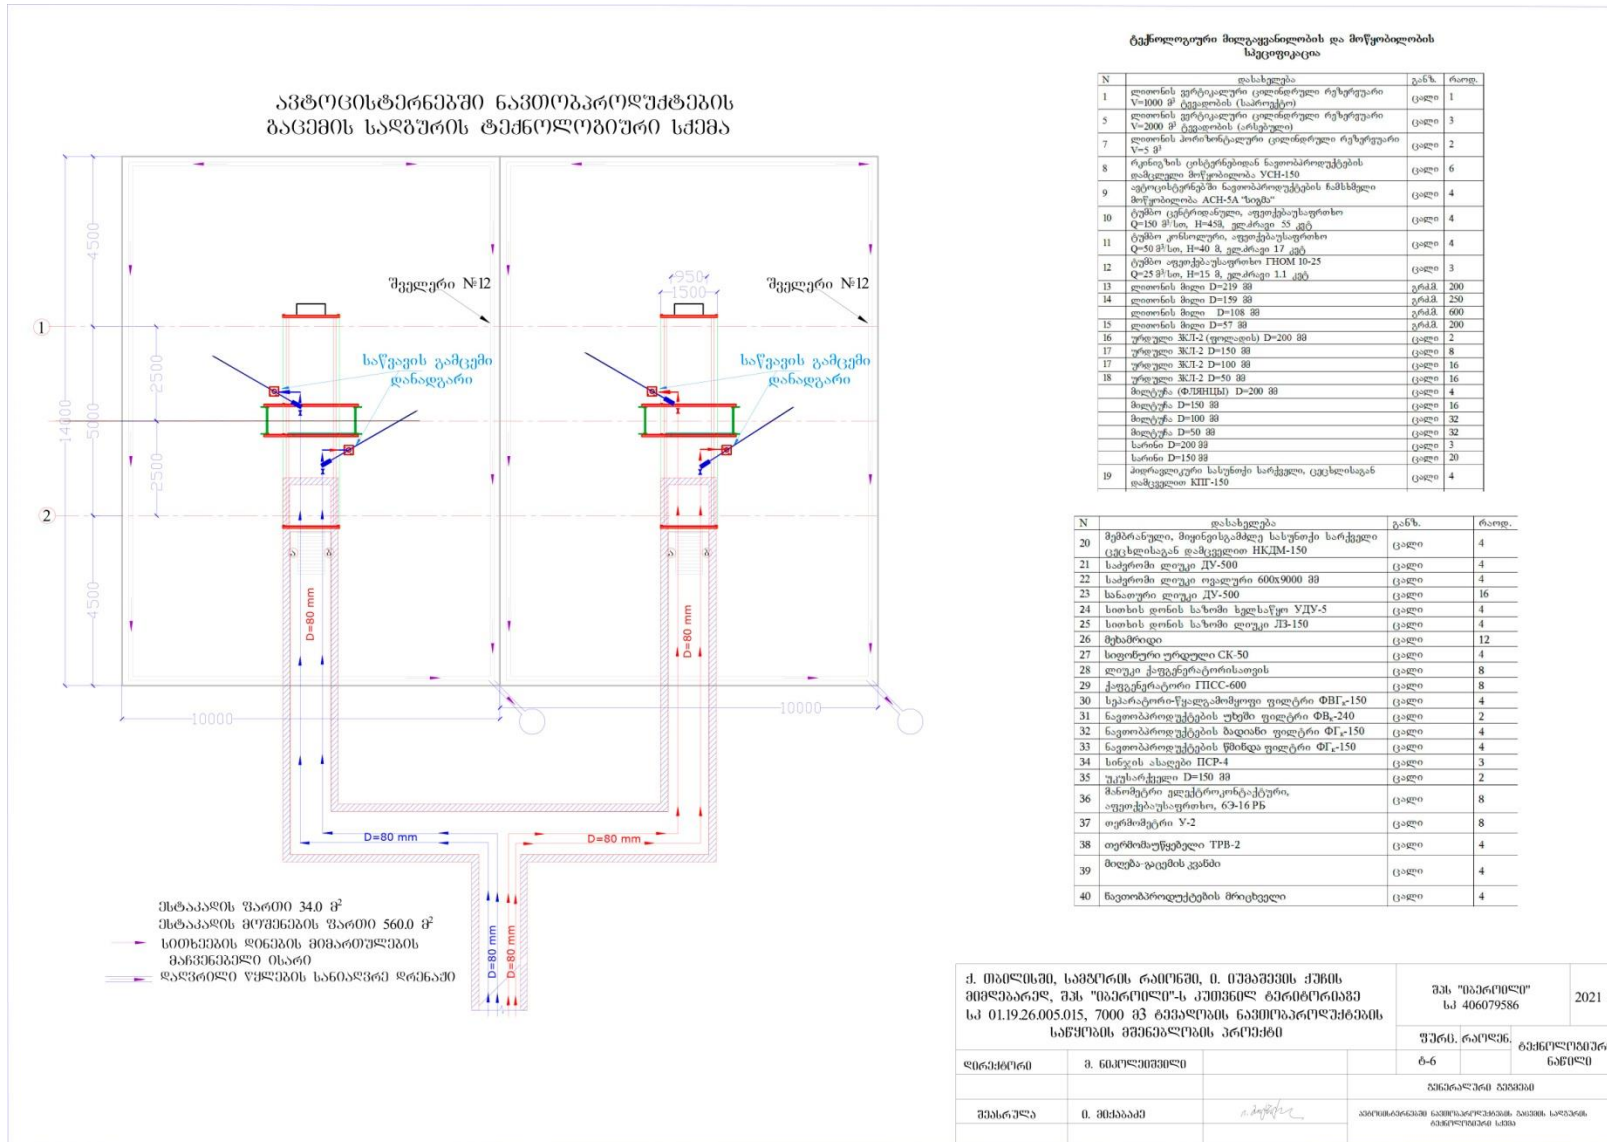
ავტოცისტერნებში ნავთობპროდუქტების გაცემის სადგურის ტექნოლოგიური სქემა

შველერი №12

შველერი №12

950
1500

საწვავის გამცემი დანადგარი

საწვავის გამცემი დანადგარი

1
2

4500
2500
5000
14000
2500
4500

D=80 mm
D=80 mm
10000
10000
D=80 mm
D=80 mm
D=80 mm
D=80 mm

ესტაკადის ფართი 34.0 მ²
ესტაკადის მოშენების ფართი 560.0 მ²
სითხეების დინების მიმართულების მაჩვენებელი ისარი
დაღვრილი ნულების სანიაღვრე დრენაჟი

ტექნოლოგიური მოწყობილობის და მოწყობილობის სპეციფიკაცია

| N | დასახელება | განზ. | რაოდ. |
|---|---|---|---|
| 1 | ლითონის ვერტიკალური ცილინდრული რეზერვუარი V=1000 მ³ ტევადობის (საარსებო) | ცალი | 1 |
| 5 | ლითონის ვერტიკალური ცილინდრული რეზერვუარი V=2000 მ³ ტევადობის (არსებული) | ცალი | 3 |
| 7 | ლითონის ჰორიზონტალური ცილინდრული რეზერვუარი V=5 მ³ | ცალი | 2 |
| 8 | რკინიგზის ცისტერნებიდან ნავთობპროდუქტების დამცლელი მოწყობილობა УСН-150 | ცალი | 6 |
| 9 | ავტოცისტერნებში ნავთობპროდუქტების ჩამსხმელი მოწყობილობა АСН-5А "ნიგმა" | ცალი | 4 |
| 10 | ტუმბო ცენტრიდანული, ააფეთქებაუსაფრთხო Q=150 მ³/სთ, H=45მ, ელ.ძრავი 55 კვტ | ცალი | 4 |
| 11 | ტუმბო კონსოლური, ააფეთქებაუსაფრთხო Q=50 მ³/სთ, H=40 მ, ელ.ძრავი 17 კვტ | ცალი | 4 |
| 12 | ტუმბო ააფეთქებაუსაფრთხო ГНОМ 10-25 Q=25 მ³/სთ, H=15 მ, ელ.ძრავი 1.1 კვტ | ცალი | 3 |
| 13 | ლითონის მილი D=219 მმ | გრძ.მ. | 200 |
| 14 | ლითონის მილი D=159 მმ | გრძ.მ. | 250 |
|  | ლითონის მილი D=108 მმ | გრძ.მ. | 600 |
| 15 | ლითონის მილი D=57 მმ | გრძ.მ. | 200 |
| 16 | ურდული ЗКЛ-2 (ფოლადის) D=200 მმ | ცალი | 2 |
| 17 | ურდული ЗКЛ-2 D=150 მმ | ცალი | 8 |
| 17 | ურდული ЗКЛ-2 D=100 მმ | ცალი | 16 |
| 18 | ურდული ЗКЛ-2 D=50 მმ | ცალი | 16 |
|  | მილტუჩი (ФЛЯНЦЫ) D=200 მმ | ცალი | 4 |
|  | მილტუჩი D=150 მმ | ცალი | 16 |
|  | მილტუჩი D=100 მმ | ცალი | 32 |
|  | მილტუჩი D=50 მმ | ცალი | 32 |
|  | სარქი D=200 მმ | ცალი | 3 |
|  | სარქი D=150 მმ | ცალი | 20 |
| 19 | ჰიდრავლიკური სასუნთქი სარქველი, ცეცხლისაგან დამცველით КПГ-150 | ცალი | 4 |

| N | დასახელება | განზ. | რაოდ. |
|---|---|---|---|
| 20 | მექანიკური, მიყინვისაგან სასუნთქი სარქველი ცეცხლისაგან დამცველით НКДМ-150 | ცალი | 4 |
| 21 | საძრომი ლიუკი ДУ-500 | ცალი | 4 |
| 22 | საძრომი ლიუკი ოვალური 600x9000 მმ | ცალი | 4 |
| 23 | სანათური ლიუკი ДУ-500 | ცალი | 16 |
| 24 | სითხის დონის საზომი ხელსაწყო УДУ-5 | ცალი | 4 |
| 25 | სითხის დონის საზომი ლიუკი ЛЗ-150 | ცალი | 4 |
| 26 | მეხამრიდი | ცალი | 12 |
| 27 | სიფონური ურდული СК-50 | ცალი | 4 |
| 28 | ლიუკი ქაფგენერატორისთვის | ცალი | 8 |
| 29 | ქაფგენერატორი ГПСС-600 | ცალი | 8 |
| 30 | სეპარატორ-წყალგამყოფი ფილტრი ФВГ$_{к}$-150 | ცალი | 4 |
| 31 | ნავთობპროდუქტების უხეში ფილტრი ФБ$_{к}$-240 | ცალი | 2 |
| 32 | ნავთობპროდუქტების ბადიანი ფილტრი ФГ$_{к}$-150 | ცალი | 4 |
| 33 | ნავთობპროდუქტების წმინდა ფილტრი ФГ$_{к}$-150 | ცალი | 4 |
| 34 | სინჯის ასაღები ПСР-4 | ცალი | 3 |
| 35 | უკუსარქველი D=150 მმ | ცალი | 2 |
| 36 | მანომეტრი ელექტროკონტაქტური, ააფეთქებაუსაფრთხო, ЭЗ-16 РБ | ცალი | 8 |
| 37 | თერმომეტრი У-2 | ცალი | 8 |
| 38 | თერმოგადამწოდი ТРВ-2 | ცალი | 4 |
| 39 | მიღება-გაცემის კვანძი | ცალი | 4 |
| 40 | ნავთობპროდუქტების მრიცხველი | ცალი | 4 |

ქ. თბილისი, სამგორის რაიონი, ი. ქუთაისის ქუჩის მიმდებარედ, შპს "იბეროილი"-ს კუთვნილ ტერიტორიაზე ს/კ 01.19.26.005.015, 7000 მ3 ტევადობის ნავთობპროდუქტების საწყობის მშენებლობის პროექტი

შპს "იბეროილი" ს/კ 406079586

2021

ფურც. რაოდენ.
ტ-6
ტექნოლოგიური ნაწილი

დირექტორი
მ. ნიკოლეიშვილი

გენერალური გეგმები

შეასრულა
ი. მიქაბაძე

ავტოცისტერნებში ნავთობპროდუქტების გაცემის სადგურის ტექნოლოგიური სქემა